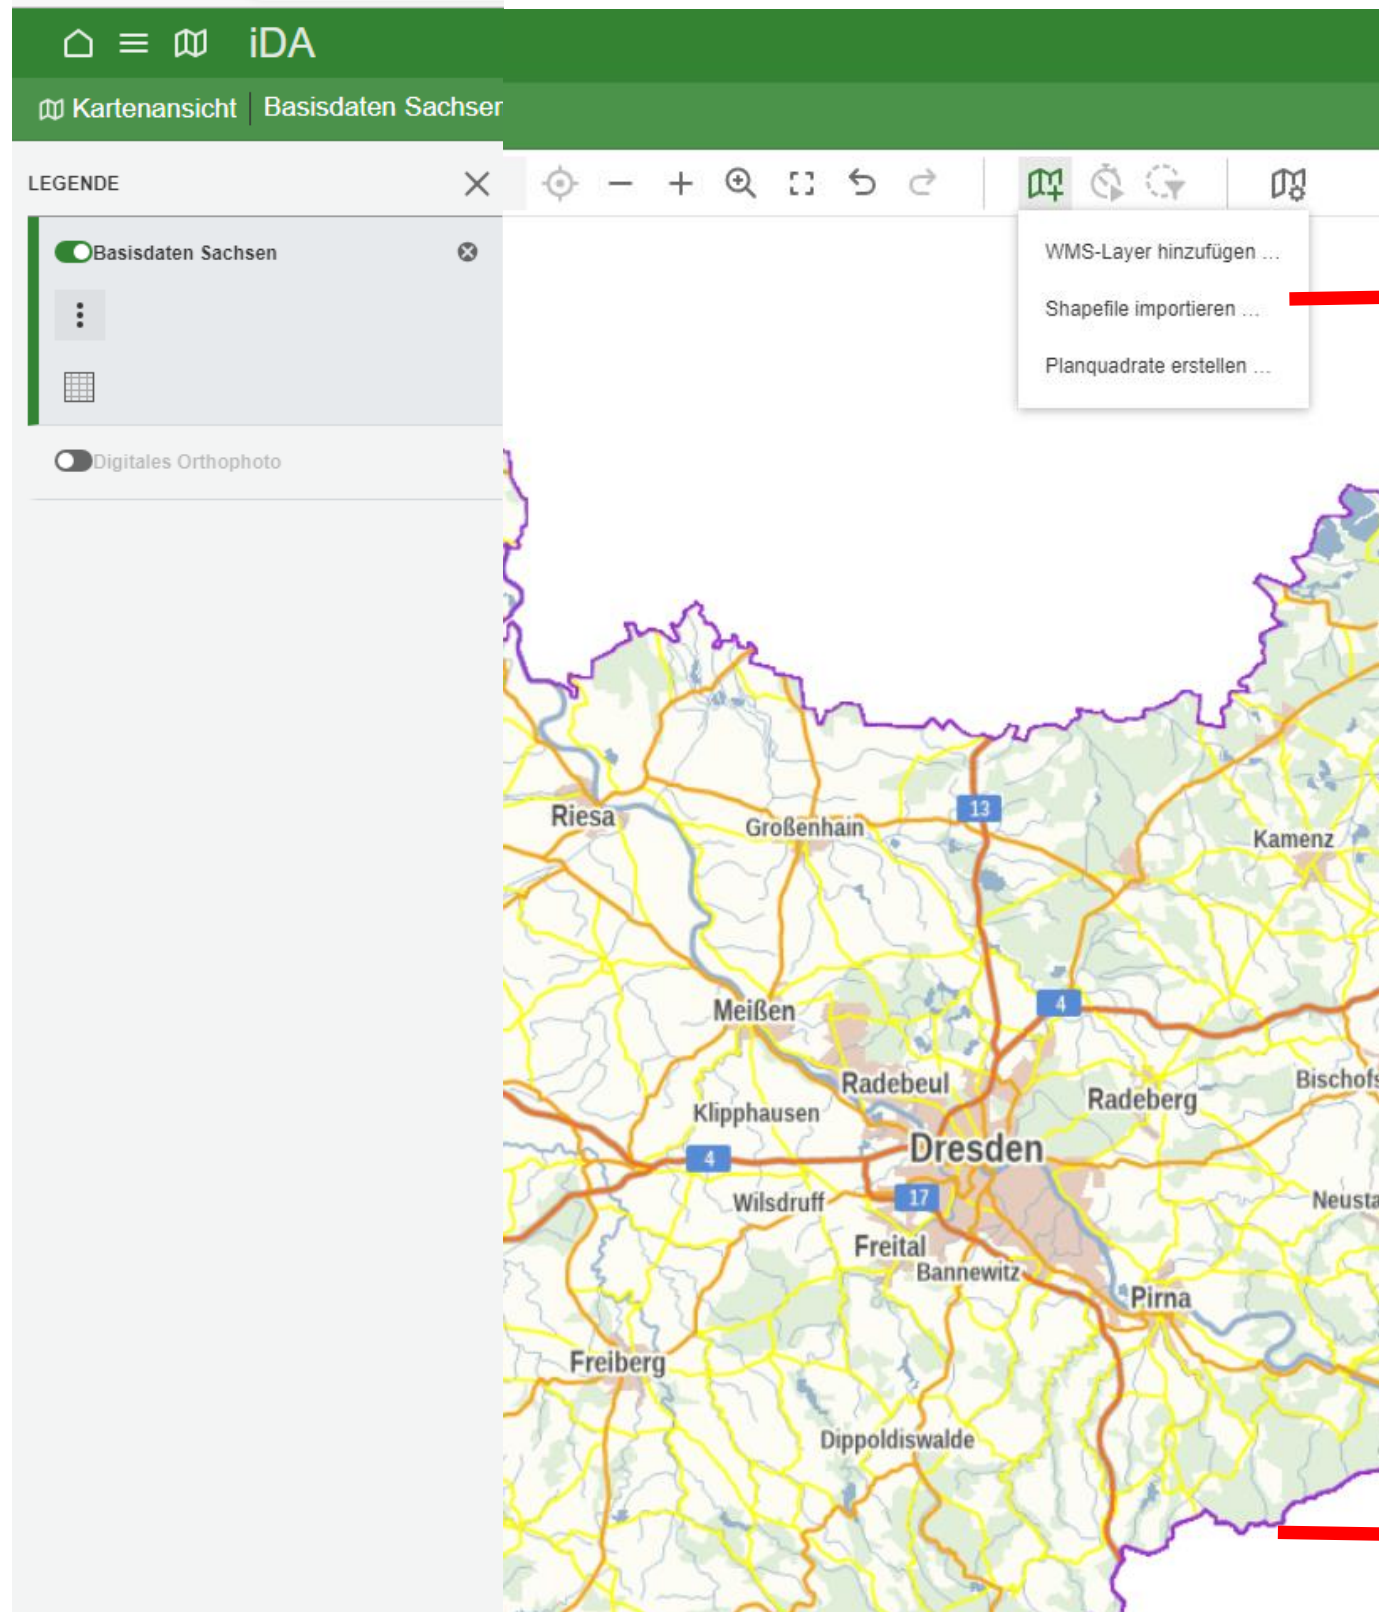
iDA

Kartenansicht | Basisdaten Sachser

LEGENDE

Basisdaten Sachsen

Digitales Orthophoto

WMS-Layer hinzufügen ...

Shapefile importieren ...

Planquadrate erstellen ...

Riesa
Großenhain
13
Kamenz
4
Meißen
Radebeul
Radeberg
Bischofs
Klipphausen
4
Dresden
17
Wilsdruff
Neusta
Freital
Bannewitz
Pirna
Freiberg
Dippoldiswalde